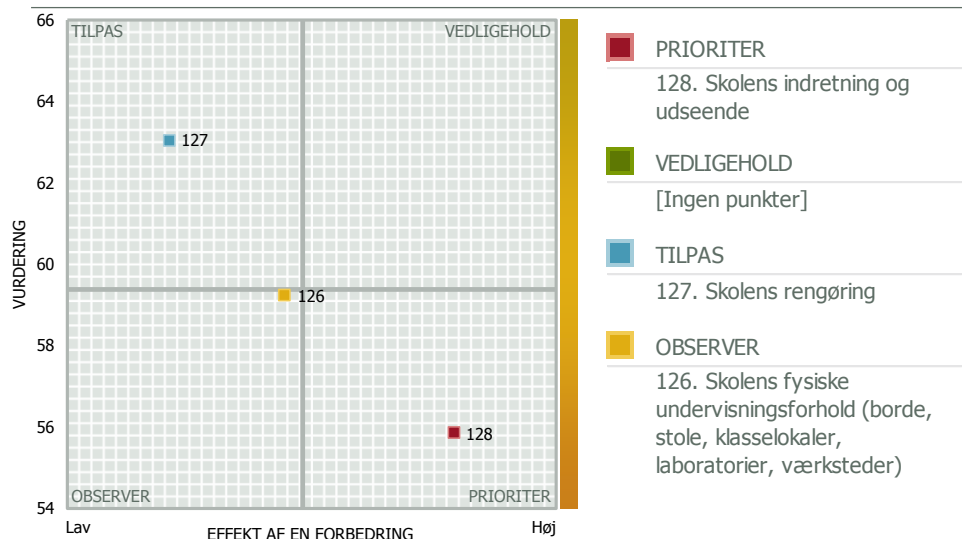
66
64
62
60
58
56
54
VURDERING

TILPAS
VEDLIGEHOLD
127
126
128
OBSERVER
PRIORITER

Lav
EFFEKT AF EN FORBEDRING
Høj

PRIORITER
128. Skolens indretning og udseende

VEDLIGEHOLD
[Ingen punkter]

TILPAS
127. Skolens rengøring

OBSERVER
126. Skolens fysiske undervisningsforhold (borde, stole, klasselokaler, laboratorier, værksteder)